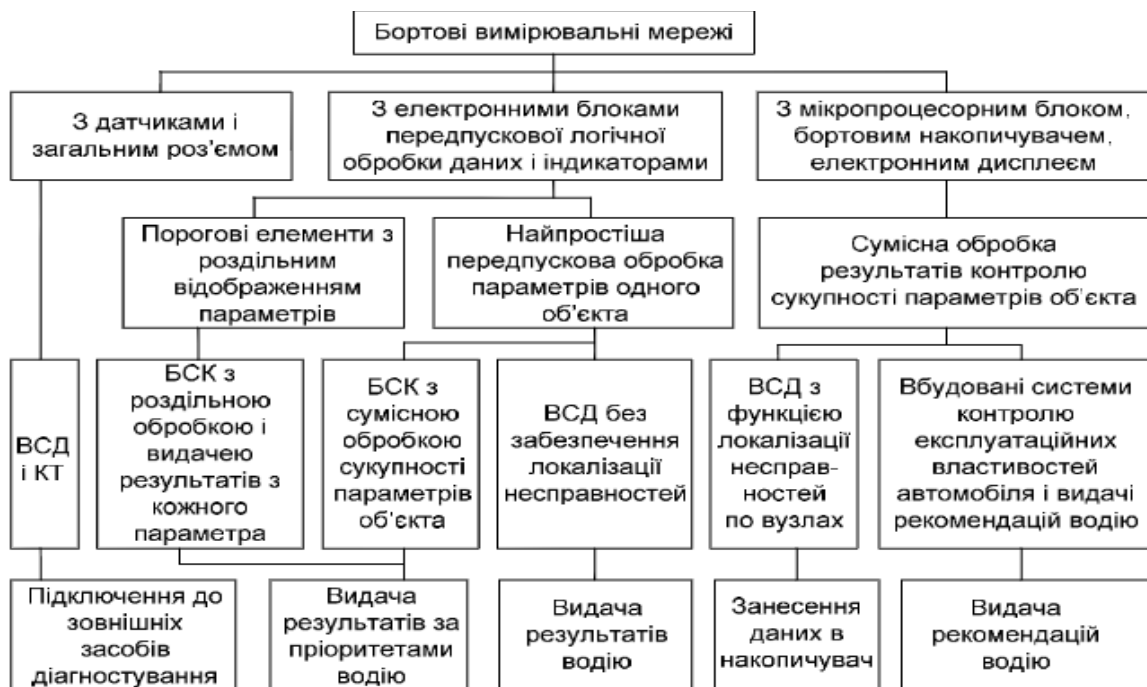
Бортові вимірювальні мережі

З датчиками і загальним роз'ємом

З електронними блоками передпускової логічної обробки даних і індикаторами

З мікропроцесорним блоком, бортовим накопичувачем, електронним дисплеєм

Порогові елементи з роздільним відображенням параметрів

Найпростіша передпускова обробка параметрів одного об'єкта

Сумісна обробка результатів контролю сукупності параметрів об'єкта

ВСД і КТ

БСК з роздільною обробкою і видачею результатів з кожного параметра

БСК з сумісною обробкою сукупності параметрів об'єкта

ВСД без забезпечення локалізації несправностей

ВСД з функцією локалізації несправностей по вузлах

Вбудовані системи контролю експлуатаційних властивостей автомобіля і видачі рекомендацій водію

Підключення до зовнішніх засобів діагностування

Видача результатів за пріоритетами водію

Видача результатів водію

Занесення даних в накопичувач

Видача рекомендацій водію